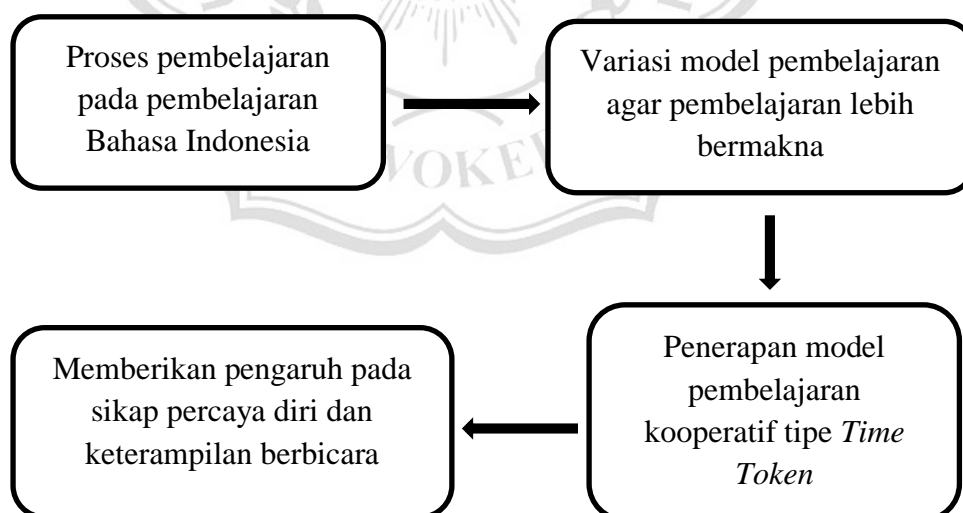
Proses pembelajaran pada pembelajaran Bahasa Indonesia

Variasi model pembelajaran agar pembelajaran lebih bermakna

Penerapan model pembelajaran kooperatif tipe *Time Token*

Memberikan pengaruh pada sikap percaya diri dan keterampilan berbicara